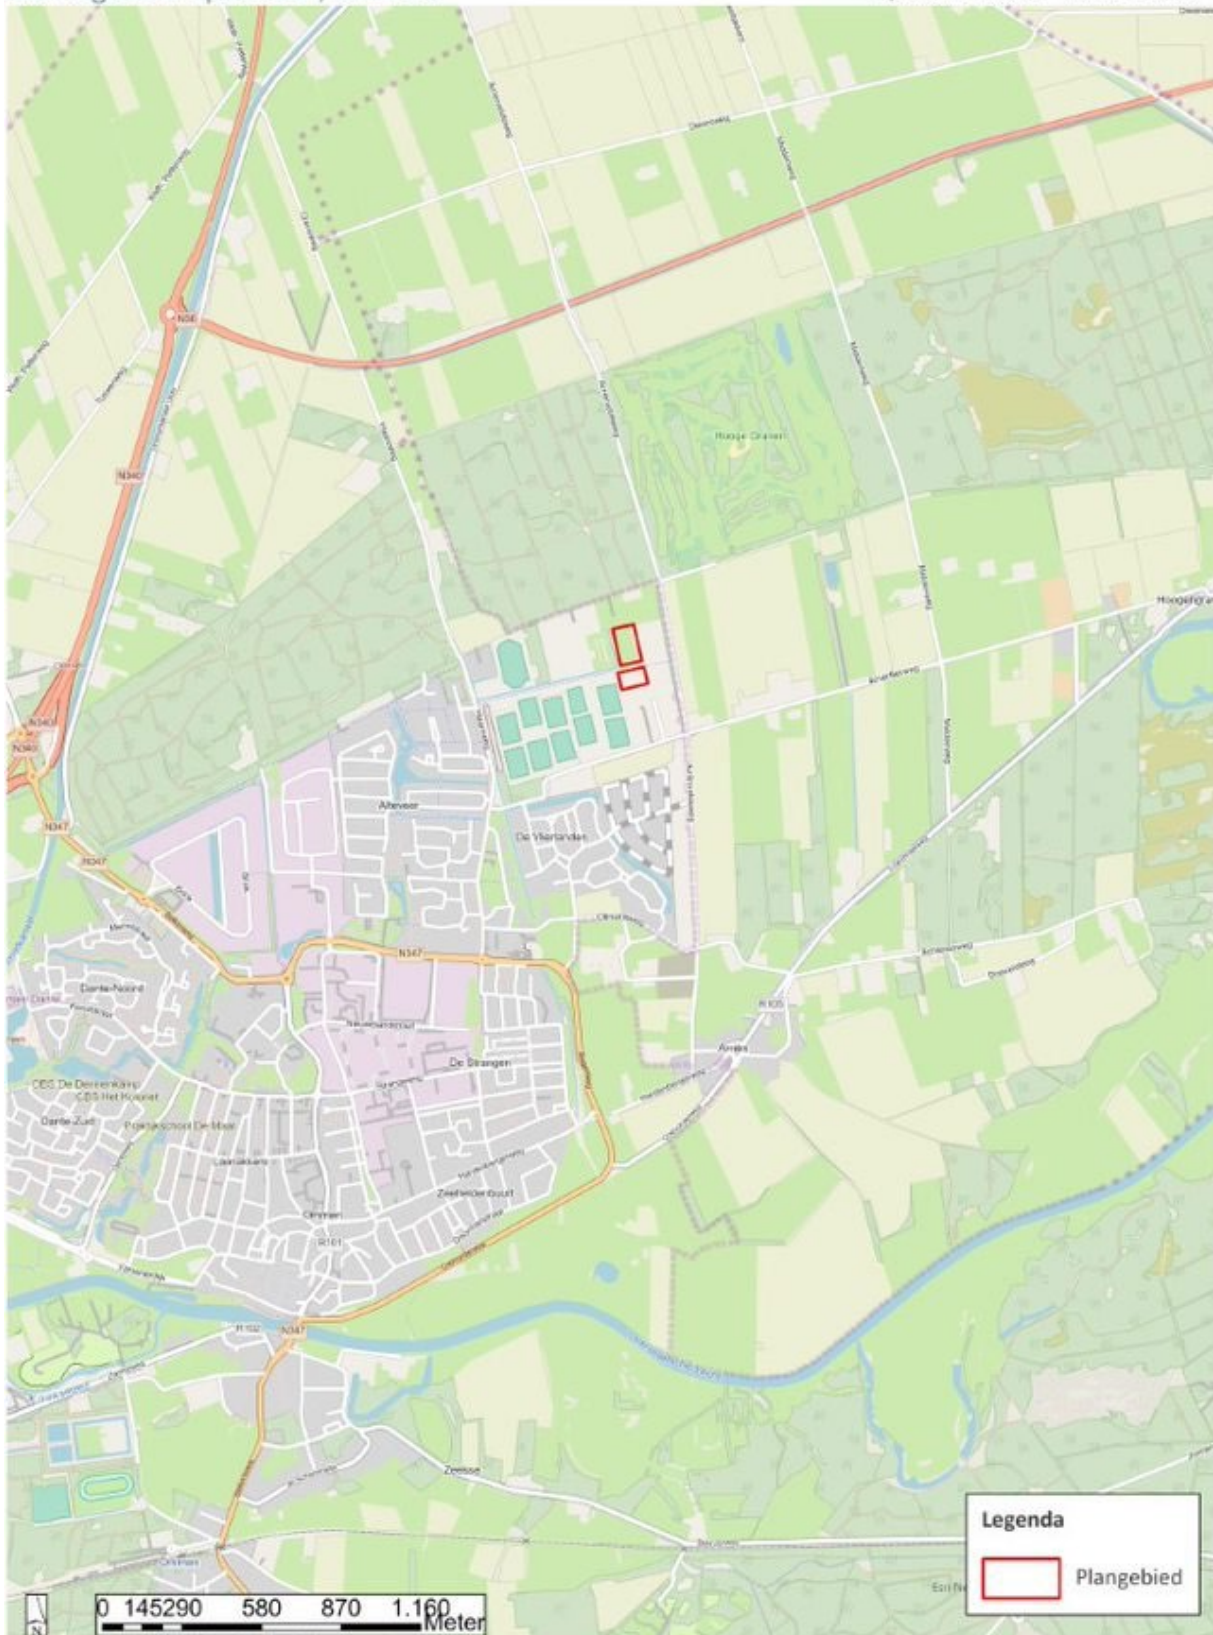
N36

N34

N340

N340

N347

N347

N347

Alteveer

De Vlaslanden

Dante-Noord

De Strangen

CBS De Dennenkamp

CBS Het Hooinet

Dante-Zuid

Zeeleiderbuurt

R101

R102

R105

Zeesse

Hooghe Graven

Legenda

Plangebied

0 145290 580 870 1.160 Meter

N